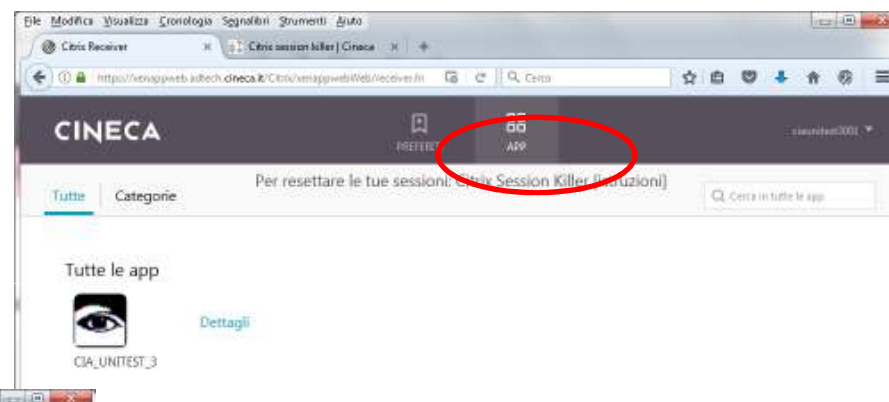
File Modifica Visualizza Cronologia Segnalibri Strumenti Aiuto

Citrix Receiver | Citrix session killer | Cineca

https://xenappweb.sdtech.cineca.it/Citrix/xenappwebWeb/receiver.ht

Cerca

CINECA

PREFERITI

APP

cineunitest3001

Tutte Categorie

Per resettare le tue sessioni: Citrix Session Killer [Istruzioni]

Cerca in tutte le app

Tutte le app

Dettagli

CIA_UNITEST_3